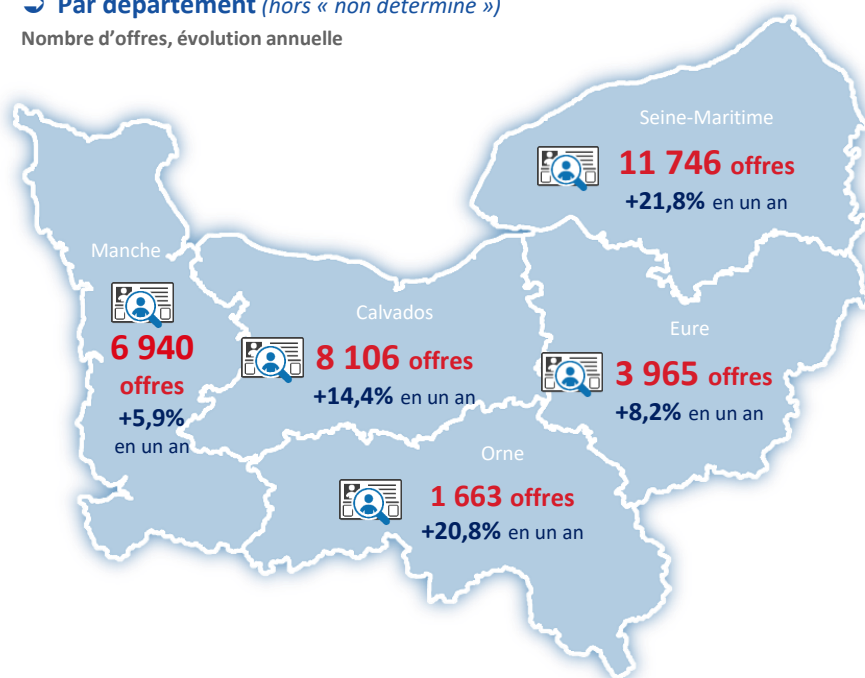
Par département (hors « non déterminé »)
Nombre d'offres, évolution annuelle

Seine-Maritime
11 746 offres
+21,8% en un an

Manche
6 940 offres
+5,9% en un an

Calvados
8 106 offres
+14,4% en un an

Eure
3 965 offres
+8,2% en un an

Orne
1 663 offres
+20,8% en un an